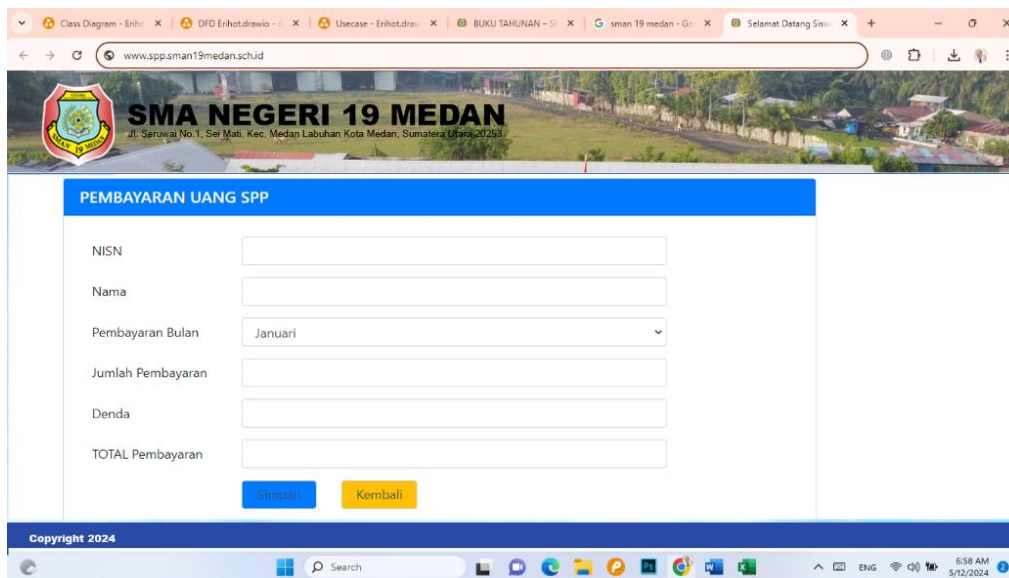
Class Diagram - Erihc × | DFD Erihot.drawio - × | Usecase - Erihot.draw × | BUKU TAHUNAN – S × | G sman 19 medan - Go × | Selamat Datang Sisw × +

www.spp.sman19medan.sch.id

SMAN 19 MEDAN

SMA NEGERI 19 MEDAN
Jl. Seruwai No.1, Sei Mati, Kec. Medan Labuhan Kota Medan, Sumatera Utara 20253

PEMBAYARAN UANG SPP

NISN

Nama

Pembayaran Bulan Januari

Jumlah Pembayaran

Denda

TOTAL Pembayaran

Simpan Kembali

Copyright 2024

Search

ENG 6:58 AM 5/12/2024